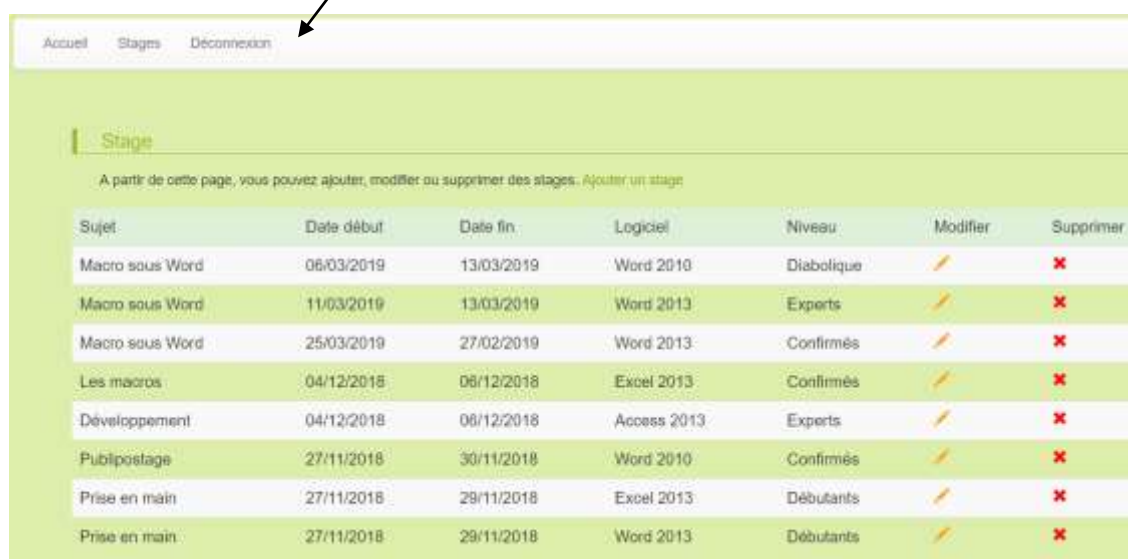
Accueil Stages Déconnexion

Stage

A partir de cette page, vous pouvez ajouter, modifier ou supprimer des stages. Ajouter un stage

| Sujet | Date début | Date fin | Logiciel | Niveau | Modifier | Supprimer |
|---|---|---|---|---|---|---|
| Macro sous Word | 06/03/2019 | 13/03/2019 | Word 2010 | Diabolique | | |
| Macro sous Word | 11/03/2019 | 13/03/2019 | Word 2013 | Experts | | |
| Macro sous Word | 25/03/2019 | 27/02/2019 | Word 2013 | Confirmés | | |
| Les macros | 04/12/2018 | 06/12/2018 | Excel 2013 | Confirmés | | |
| Développement | 04/12/2018 | 06/12/2018 | Access 2013 | Experts | | |
| Publipostage | 27/11/2018 | 30/11/2018 | Word 2010 | Confirmés | | |
| Prise en main | 27/11/2018 | 29/11/2018 | Excel 2013 | Débutants | | |
| Prise en main | 27/11/2018 | 29/11/2018 | Word 2013 | Débutants | | |